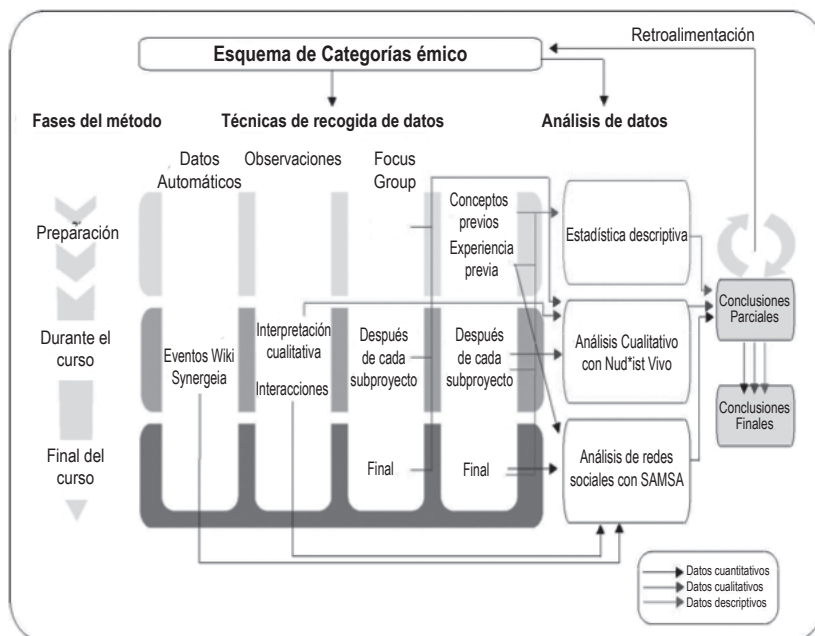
Retroalimentación

Esquema de Categorías émico

Fases del método

Técnicas de recogida de datos

Análisis de datos

Datos Automáticos

Observaciones

Focus Group

Conceptos previos

Experiencia previa

Estadística descriptiva

Preparación

Conclusiones Parciales

Durante el curso

Eventos Wiki Synergeia

Interpretación cualitativa

Interacciones

Después de cada subproyecto

Después de cada subproyecto

Análisis Cualitativo con Nud*ist Vivo

Conclusiones Finales

Final del curso

Final

Final

Análisis de redes sociales con SAMSA

Datos cuantitativos
Datos cualitativos
Datos descriptivos